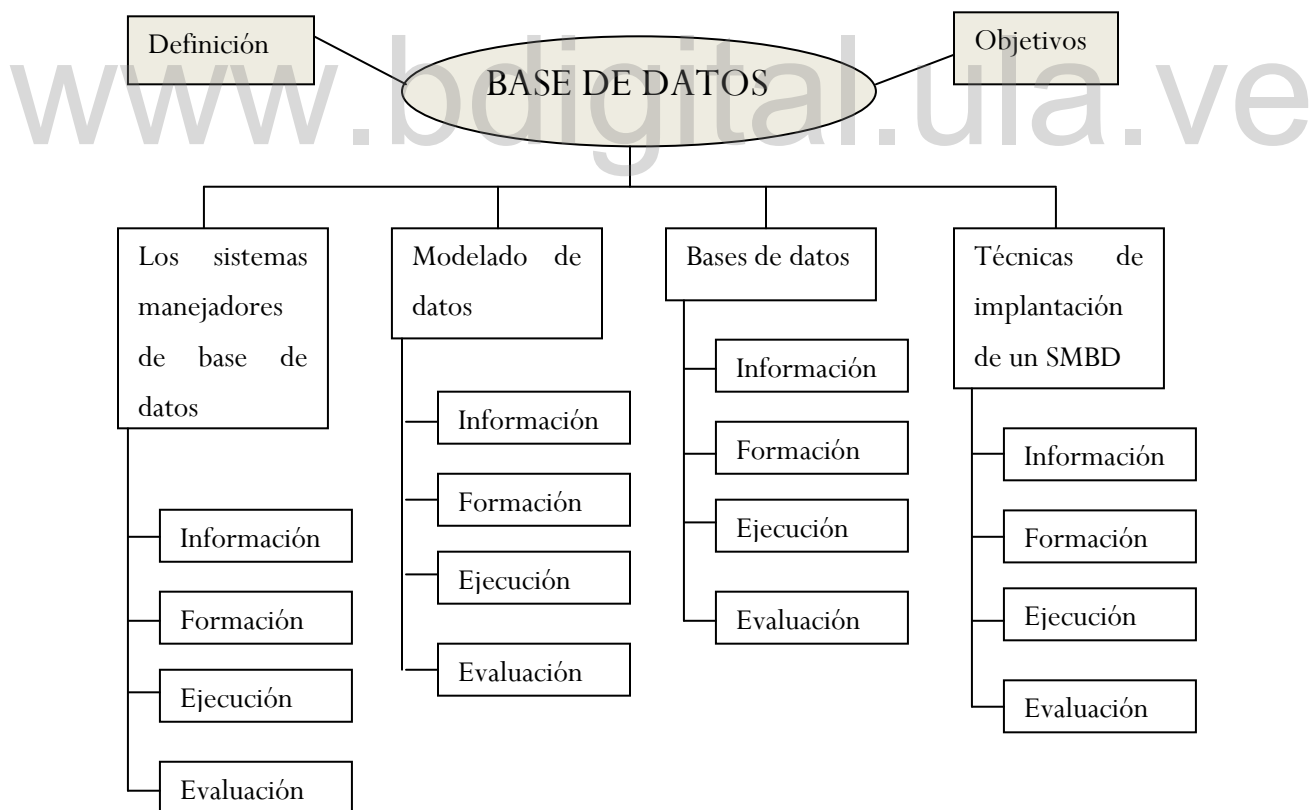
www.bdigital.ula.ve

Definición

BASE DE DATOS

Objetivos

Los sistemas manejadores de base de datos

Información

Formación

Ejecución

Evaluación

Modelado de datos

Información

Formación

Ejecución

Evaluación

Bases de datos

Información

Formación

Ejecución

Evaluación

Técnicas de implantación de un SMBD

Información

Formación

Ejecución

Evaluación